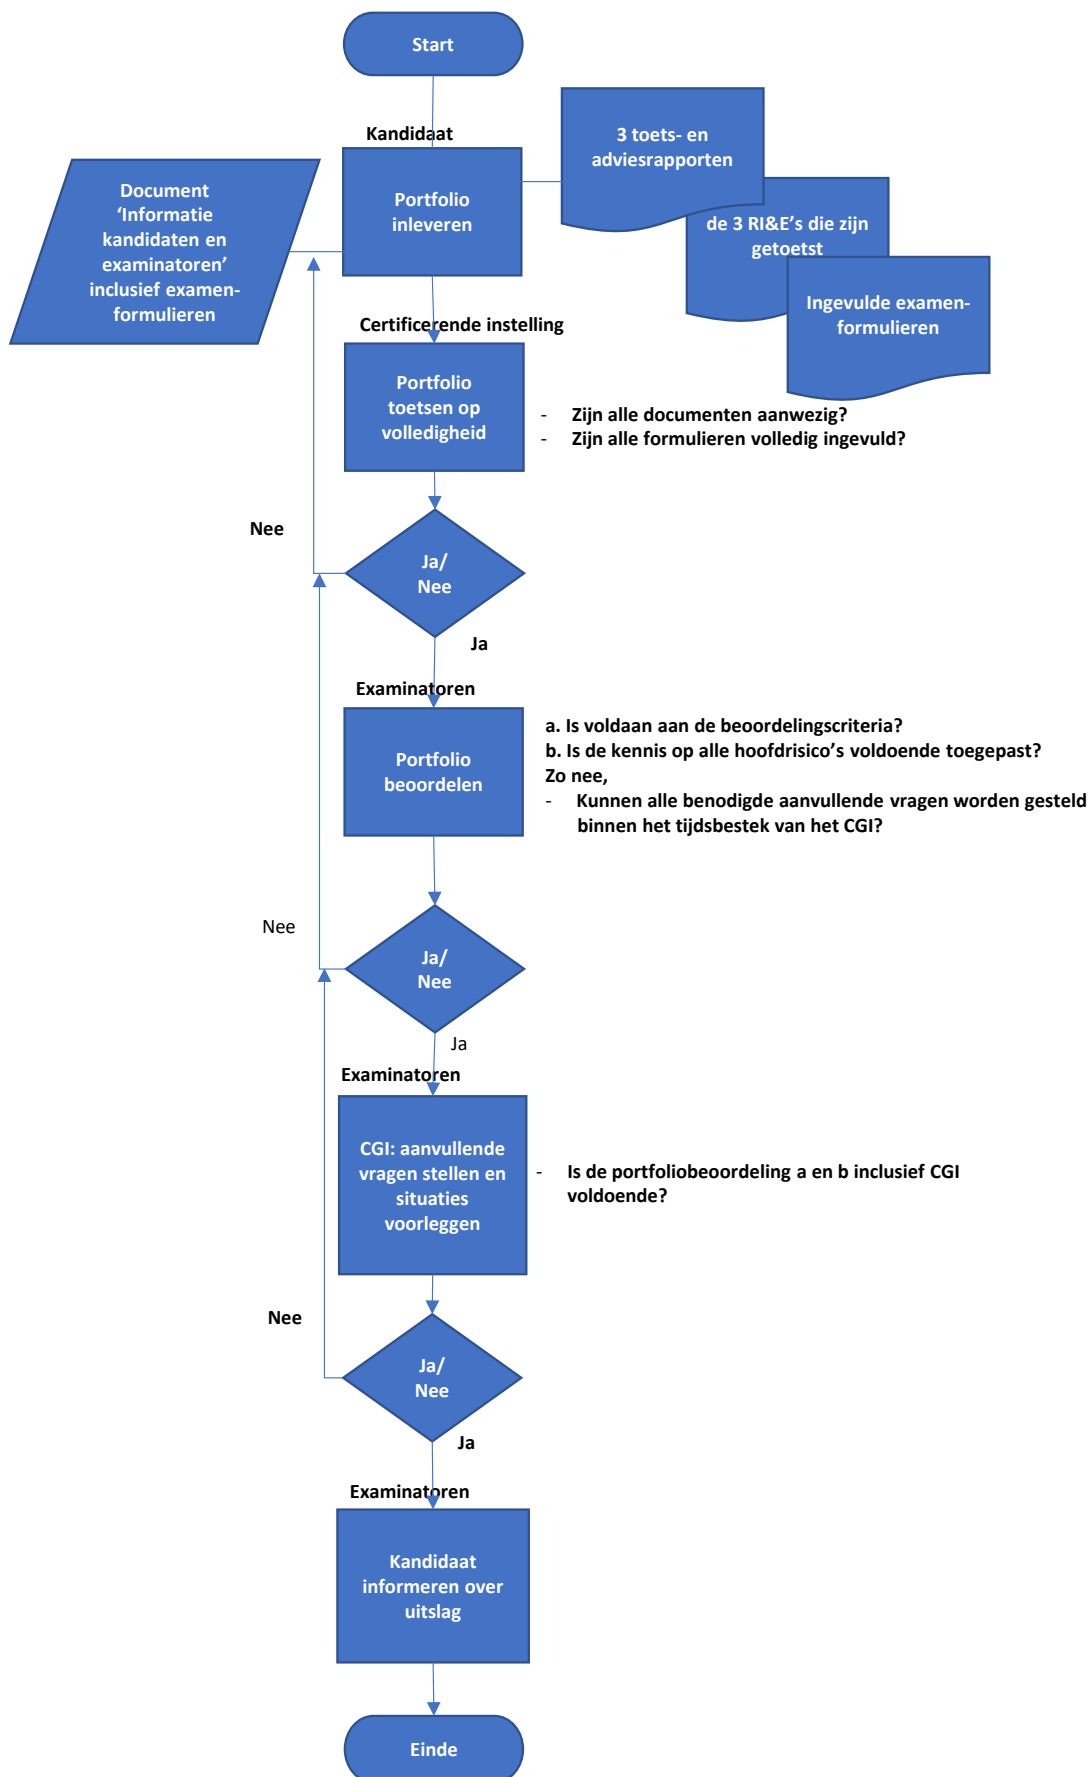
Start

Kandidaat

Document 'Informatie kandidaten en examinatoren' inclusief examenformulieren

Portfolio inleveren

3 toets- en adviesrapporten

de 3 RI&E's die zijn getoetst

Ingevulde examenformulieren

Certificerende instelling

Portfolio toetsen op volledigheid

- Zijn alle documenten aanwezig?
- Zijn alle formulieren volledig ingevuld?

Nee

Ja/ Nee

Ja

Examinatoren

Portfolio beoordelen

a. Is voldaan aan de beoordelingscriteria?
b. Is de kennis op alle hoofdrisico's voldoende toegepast?
Zo nee,
- Kunnen alle benodigde aanvullende vragen worden gesteld binnen het tijdsbestek van het CGI?

Nee

Ja/ Nee

Ja

Examinatoren

CGI: aanvullende vragen stellen en situaties voorleggen

- Is de portfoliobeoordeling a en b inclusief CGI voldoende?

Nee

Ja/ Nee

Ja

Examinatoren

Kandidaat informeren over uitslag

Einde